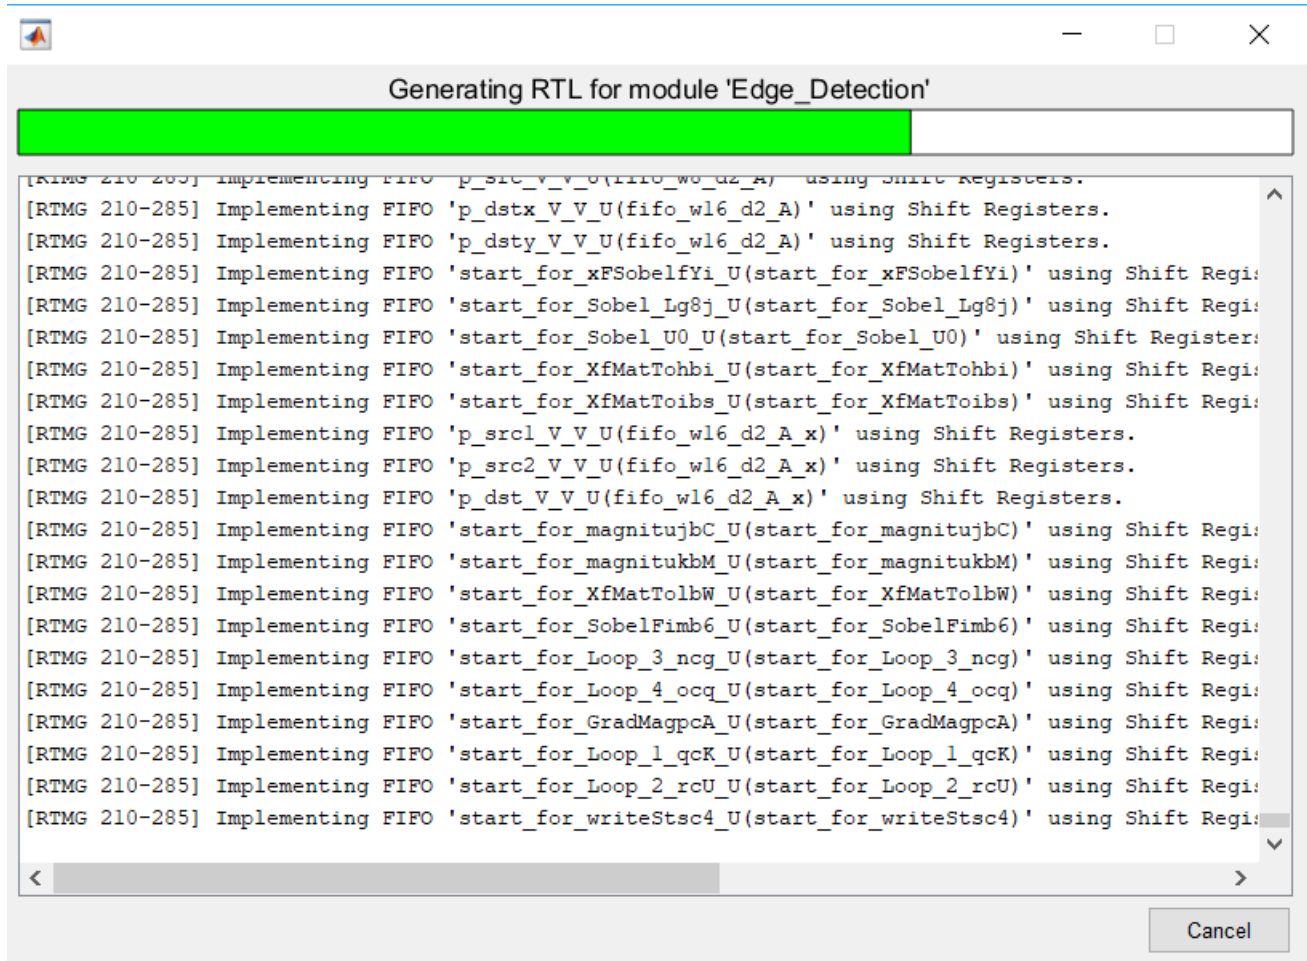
Generating RTL for module 'Edge_Detection'

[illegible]
[RTMG 210-285] Implementing FIFO 'p_dstx_V_V_U(fifo_w16_d2_A)' using Shift Registers.
[RTMG 210-285] Implementing FIFO 'p_dsty_V_V_U(fifo_w16_d2_A)' using Shift Registers.
[RTMG 210-285] Implementing FIFO 'start_for_xFSobelfYi_U(start_for_xFSobelfYi)' using Shift Regi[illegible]
[RTMG 210-285] Implementing FIFO 'start_for_Sobel_Lg8j_U(start_for_Sobel_Lg8j)' using Shift Regi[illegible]
[RTMG 210-285] Implementing FIFO 'start_for_Sobel_U0_U(start_for_Sobel_U0)' using Shift Register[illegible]
[RTMG 210-285] Implementing FIFO 'start_for_XfMatTohbi_U(start_for_XfMatTohbi)' using Shift Regi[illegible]
[RTMG 210-285] Implementing FIFO 'start_for_XfMatToibs_U(start_for_XfMatToibs)' using Shift Regi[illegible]
[RTMG 210-285] Implementing FIFO 'p_src1_V_V_U(fifo_w16_d2_A_x)' using Shift Registers.
[RTMG 210-285] Implementing FIFO 'p_src2_V_V_U(fifo_w16_d2_A_x)' using Shift Registers.
[RTMG 210-285] Implementing FIFO 'p_dst_V_V_U(fifo_w16_d2_A_x)' using Shift Registers.
[RTMG 210-285] Implementing FIFO 'start_for_magnitujbC_U(start_for_magnitujbC)' using Shift Regi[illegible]
[RTMG 210-285] Implementing FIFO 'start_for_magnitukbM_U(start_for_magnitukbM)' using Shift Regi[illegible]
[RTMG 210-285] Implementing FIFO 'start_for_XfMatTolbW_U(start_for_XfMatTolbW)' using Shift Regi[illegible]
[RTMG 210-285] Implementing FIFO 'start_for_SobelFimb6_U(start_for_SobelFimb6)' using Shift Regi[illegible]
[RTMG 210-285] Implementing FIFO 'start_for_Loop_3_ncg_U(start_for_Loop_3_ncg)' using Shift Regi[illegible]
[RTMG 210-285] Implementing FIFO 'start_for_Loop_4_ocq_U(start_for_Loop_4_ocq)' using Shift Regi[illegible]
[RTMG 210-285] Implementing FIFO 'start_for_GradMagpcA_U(start_for_GradMagpcA)' using Shift Regi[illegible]
[RTMG 210-285] Implementing FIFO 'start_for_Loop_1_qcK_U(start_for_Loop_1_qcK)' using Shift Regi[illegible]
[RTMG 210-285] Implementing FIFO 'start_for_Loop_2_rcU_U(start_for_Loop_2_rcU)' using Shift Regi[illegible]
[RTMG 210-285] Implementing FIFO 'start_for_writeStsc4_U(start_for_writeStsc4)' using Shift Regi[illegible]

Cancel